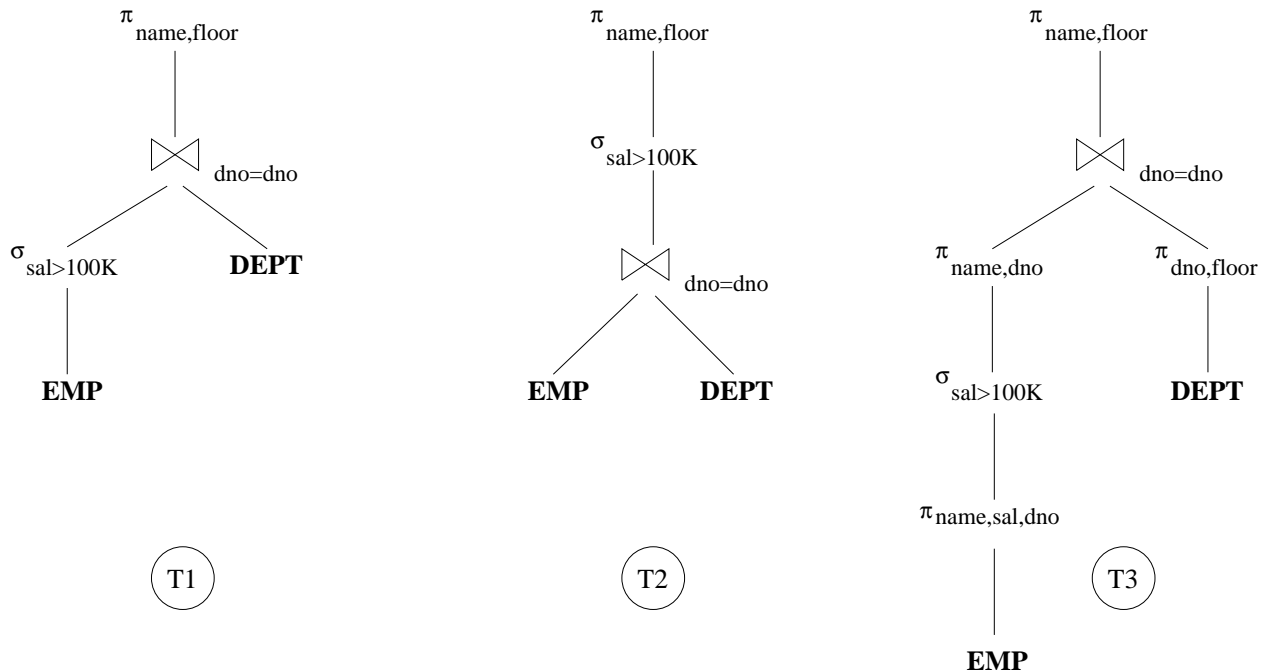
$\pi_{name,floor}$

$\bowtie$ dno=dno

$\sigma_{sal>100K}$

DEPT

EMP

T1

$\pi_{name,floor}$

$\sigma_{sal>100K}$

$\bowtie$ dno=dno

EMP

DEPT

T2

$\pi_{name,floor}$

$\bowtie$ dno=dno

$\pi_{name,dno}$

$\pi_{dno,floor}$

$\sigma_{sal>100K}$

DEPT

$\pi_{name,sal,dno}$

T3

EMP